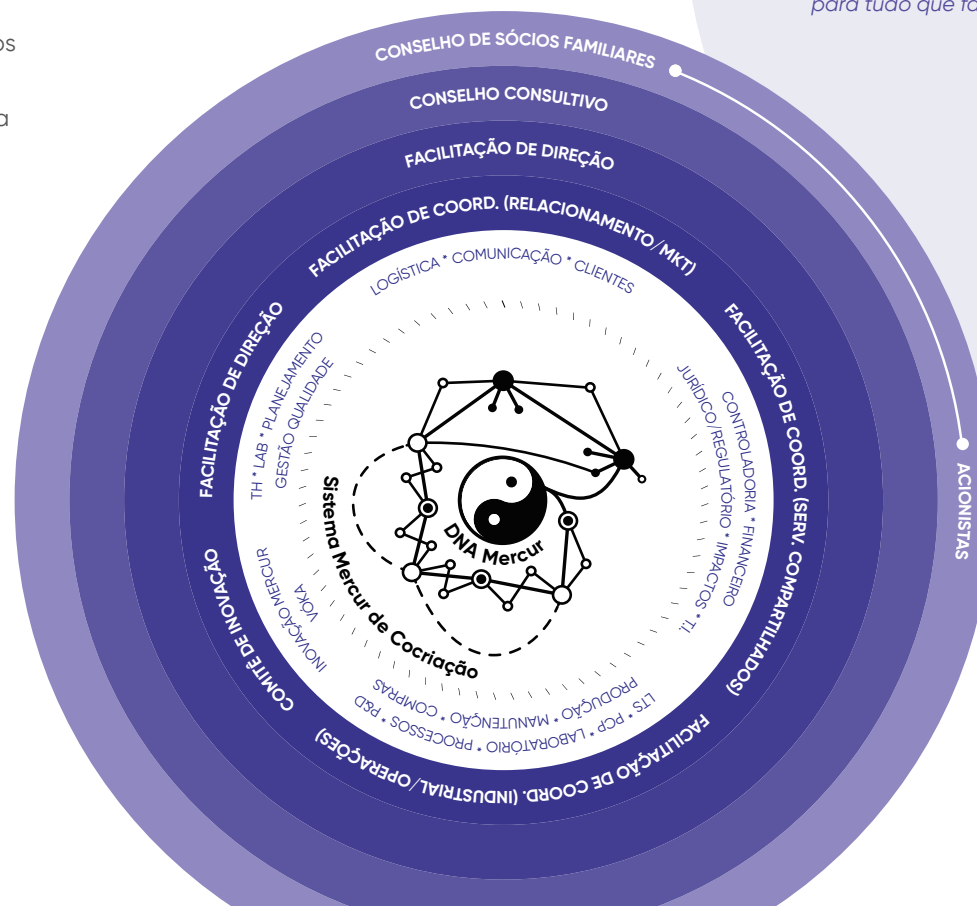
para tudo que fa

os

a

CONSELHO DE SÓCIOS FAMILIARES

CONSELHO CONSULTIVO

FACILITAÇÃO DE DIREÇÃO

FACILITAÇÃO DE COORD. (RELACIONAMENTO/MKT)

LOGÍSTICA • COMUNICAÇÃO • CLIENTES

FACILITAÇÃO DE COORD. (SERV. COMPARTILHADOS)

CONTROLADORIA • FINANCEIRO

JURÍDICO/REGULATÓRIO • IMPACTOS • T.I.

ACIONISTAS

FACILITAÇÃO DE DIREÇÃO

TH • LAB • PLANEJAMENTO

GESTÃO QUALIDADE

COMITÊ DE INOVAÇÃO

INOVAÇÃO MERCUR

VÓKA

Sistema Mercur de Cocriação

DNA Mercur

FACILITAÇÃO DE COORD. (INDUSTRIAL/OPERAÇÕES)

LTS • PCP • LABORATÓRIO • PROCESSOS • P&D

PRODUÇÃO • MANUTENÇÃO • COMPRAS